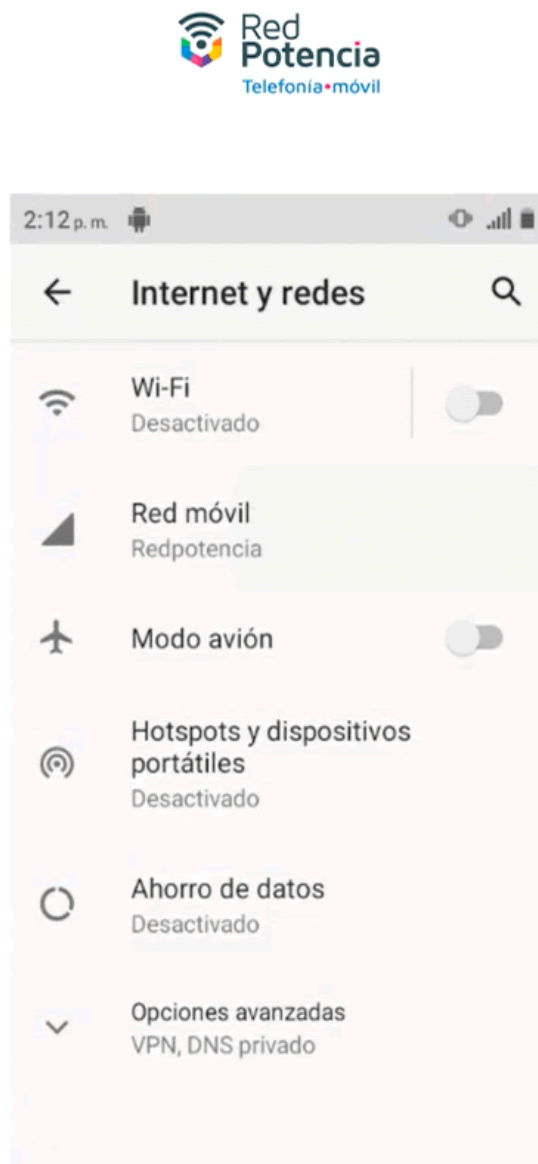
Red Potencia
Telefonía•móvil

2:12 p. m.

Internet y redes

Wi-Fi
Desactivado

Red móvil
Redpotencia

Modo avión

Hotspots y dispositivos portátiles
Desactivado

Ahorro de datos
Desactivado

Opciones avanzadas
VPN, DNS privado